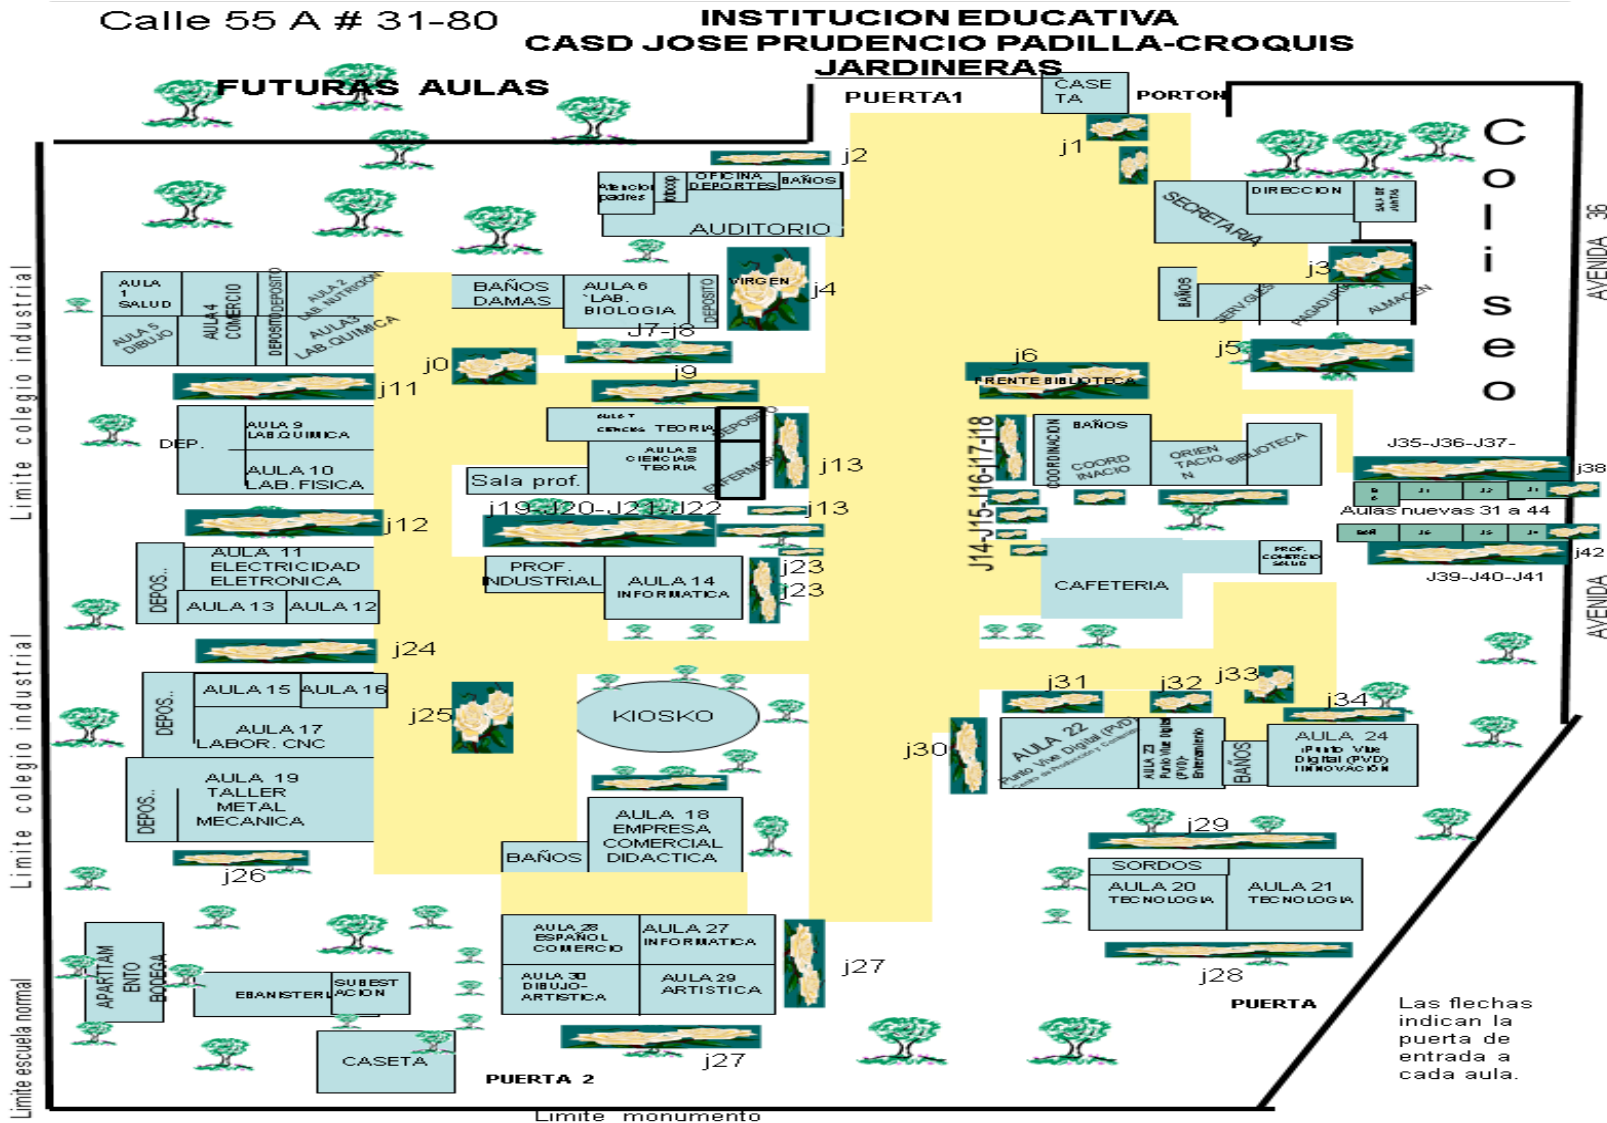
Calle 55 A # 31-80

INSTITUCION EDUCATIVA
CASD JOSE PRUDENCIO PADILLA-CROQUIS
JARDINERAS

FUTURAS AULAS

PUERTA1

CASETA

PORTON

Coliseo

AVENIDA 36

AVENIDA

Limite colegio industrial

Limite colegio industrial

Limite escuela normal

j2

j1

Atencion padres

OFICINA DEPORTES

BAÑOS

AUDITORIO

DIRECCION

SECRETARIA

AULA 1 SALUD

AULA 5 DIBUJO

AULA 4 COMERCIO

DEPOSITO

AULA 2 LAB. NUTRICION

AULA 3 LAB. QUIMICA

BAÑOS DAMAS

AULA 6 LAB. BIOLOGIA

DEPOSITO

VIRGEN

j4

j3

BAÑOS

SERV. GLES

PAGADURIA

ALMACEN

J7-J8

j0

j9

j6

FRENTE BIBLIOTECA

j5

j11

DEP.

AULA 9 LAB.QUIMICA

AULA 10 LAB. FISICA

AULA 7 CIENCIAS TEORIA

AULA 8 CIENCIAS TEORIA

DEPOSITO

ENFERMERIA

Sala prof.

j13

J14-J15-J16-J17-J18

COORDINACION

BAÑOS

COORDINACIO

ORIENTACION

BIBLIOTECA

J35-J36-J37-

j38

Aulas nuevas 31 a 44

j42

J39-J40-J41

j12

j19-J20-J21-J22

j13

DEPOS.

AULA 11 ELECTRICIDAD ELETRONICA

AULA 13

AULA 12

PROF. INDUSTRIAL

AULA 14 INFORMATICA

j23

j23

CAFETERIA

PROF. COMERCIO SALUD

j24

DEPOS.

AULA 15

AULA 16

AULA 17 LABOR. CNC

j25

KIOSKO

j31

j32

j33

j34

j30

AULA 22 Punto Vive Digital (PVD)

AULA 23 Punto Vive Digital (PVD) Entrenamiento

BAÑOS

AULA 24 Punto Vive Digital (PVD) INNOVACION

DEPOS.

AULA 19 TALLER METAL MECANICA

AULA 18 EMPRESA COMERCIAL DIDACTICA

BAÑOS

j29

SORDOS

AULA 20 TECNOLOGIA

AULA 21 TECNOLOGIA

j26

AULA 28 ESPAÑOL COMERCIO

AULA 27 INFORMATICA

AULA 30 DIBUJO-ARTISTICA

AULA 29 ARTISTICA

j27

j28

APARTAMENTO BODEGA

EBANISTERIA

SUBESTACION

CASETA

PUERTA 2

j27

PUERTA

Las flechas indican la puerta de entrada a cada aula.

Limite monumento